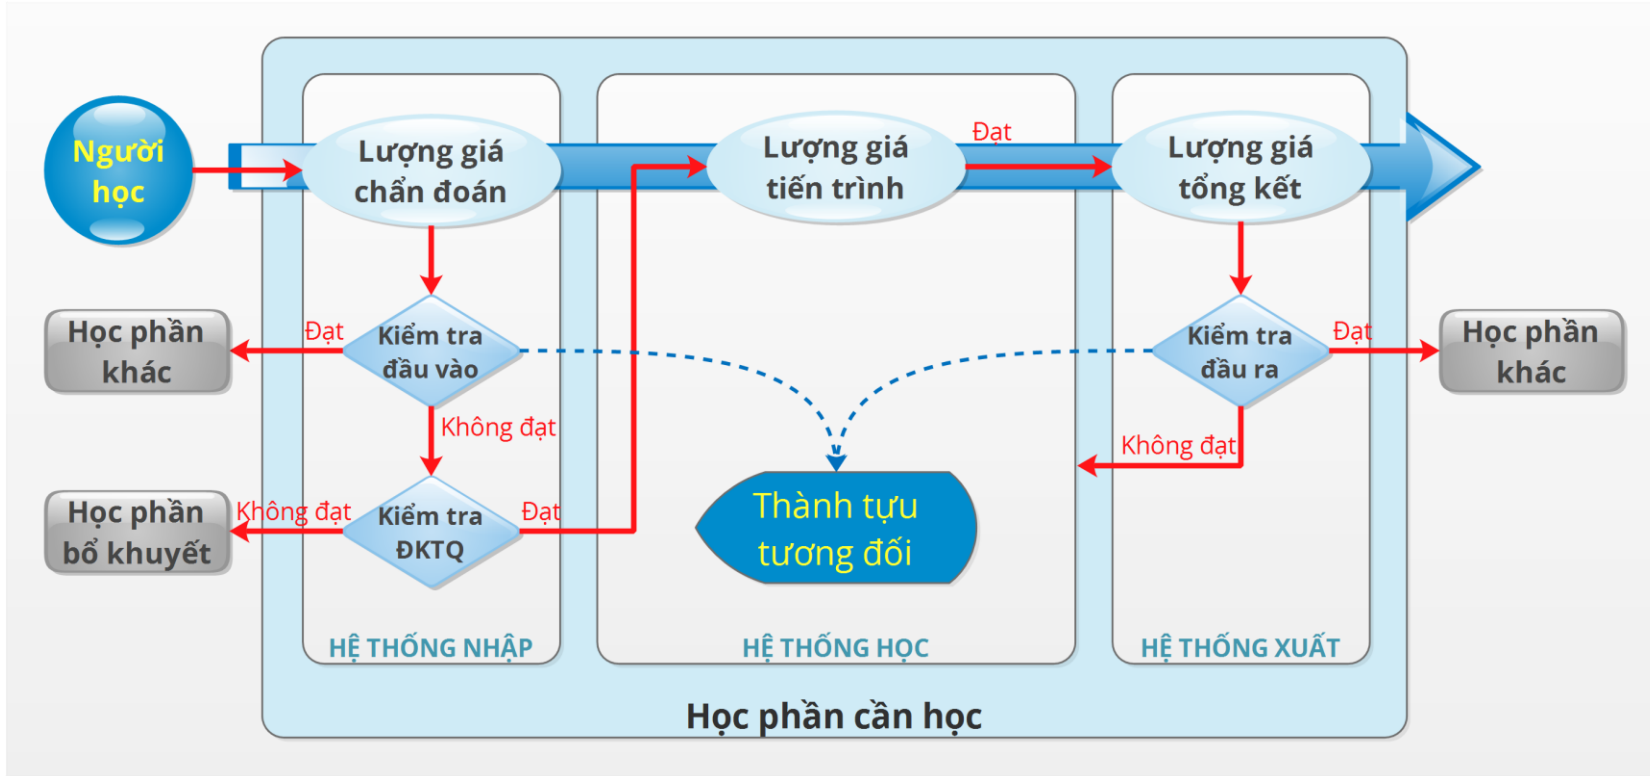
Người học

Lượng giá chẩn đoán

Lượng giá tiến trình

Đạt

Lượng giá tổng kết

Học phần khác

Đạt

Kiểm tra đầu vào

Kiểm tra đầu ra

Đạt

Học phần khác

Không đạt

Không đạt

Học phần bổ khuyết

Không đạt

Kiểm tra ĐKTQ

Đạt

Thành tựu tương đối

HỆ THỐNG NHẬP

HỆ THỐNG HỌC

HỆ THỐNG XUẤT

Học phần cần học